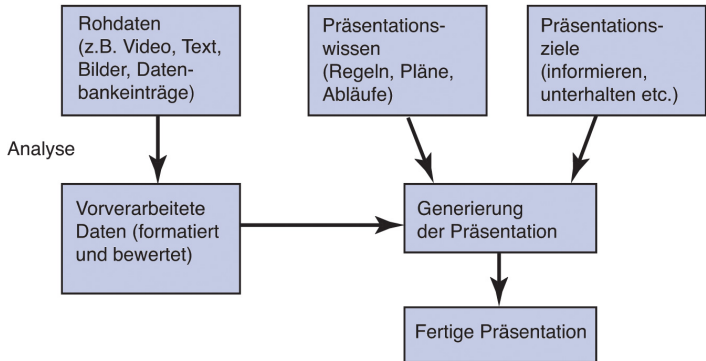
Rohdaten (z.B. Video, Text, Bilder, Datenbankeinträge)

Präsentationswissen (Regeln, Pläne, Abläufe)

Präsentationsziele (informieren, unterhalten etc.)

Analyse

Vorverarbeitete Daten (formatiert und bewertet)

Generierung der Präsentation

Fertige Präsentation